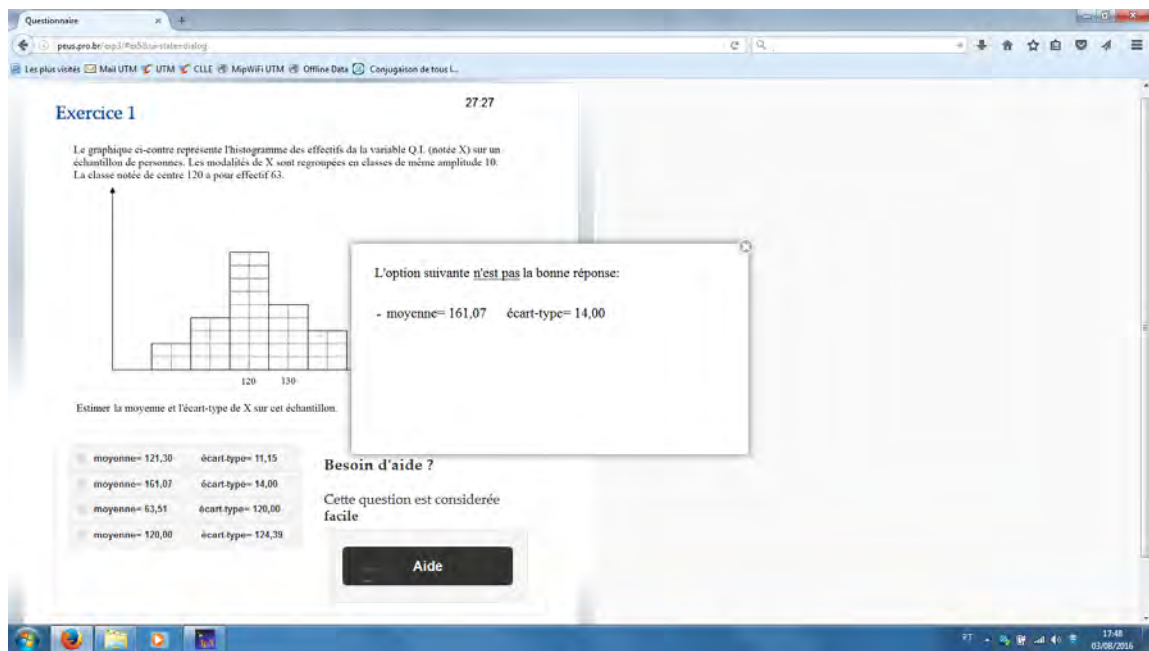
Questionnaire

peus.pro.br/op3/#isSs-state=dialog

Les plus visités Mail UTM UTM CLLE MipWiFi UTM Offline Data Conjugaison de tous l...

Exercice 1

27:27

Le graphique ci-contre représente l'histogramme des effectifs de la variable Q.I. (notée X) sur un échantillon de personnes. Les modalités de X sont regroupées en classes de même amplitude 10. La classe notée de centre 120 a pour effectif 63.

120 130

Estimer la moyenne et l'écart-type de X sur cet échantillon.

L'option suivante n'est pas la bonne réponse:

- moyenne= 161,07 écart-type= 14,00

| moyenne= 121,30 | écart-type= 11,15 |
|---|---|
| moyenne= 161,07 | écart-type= 14,00 |
| moyenne= 63,51 | écart-type= 120,00 |
| moyenne= 120,00 | écart-type= 124,39 |

Besoin d'aide ?

Cette question est considerée facile

Aide

17:48
03/08/2016